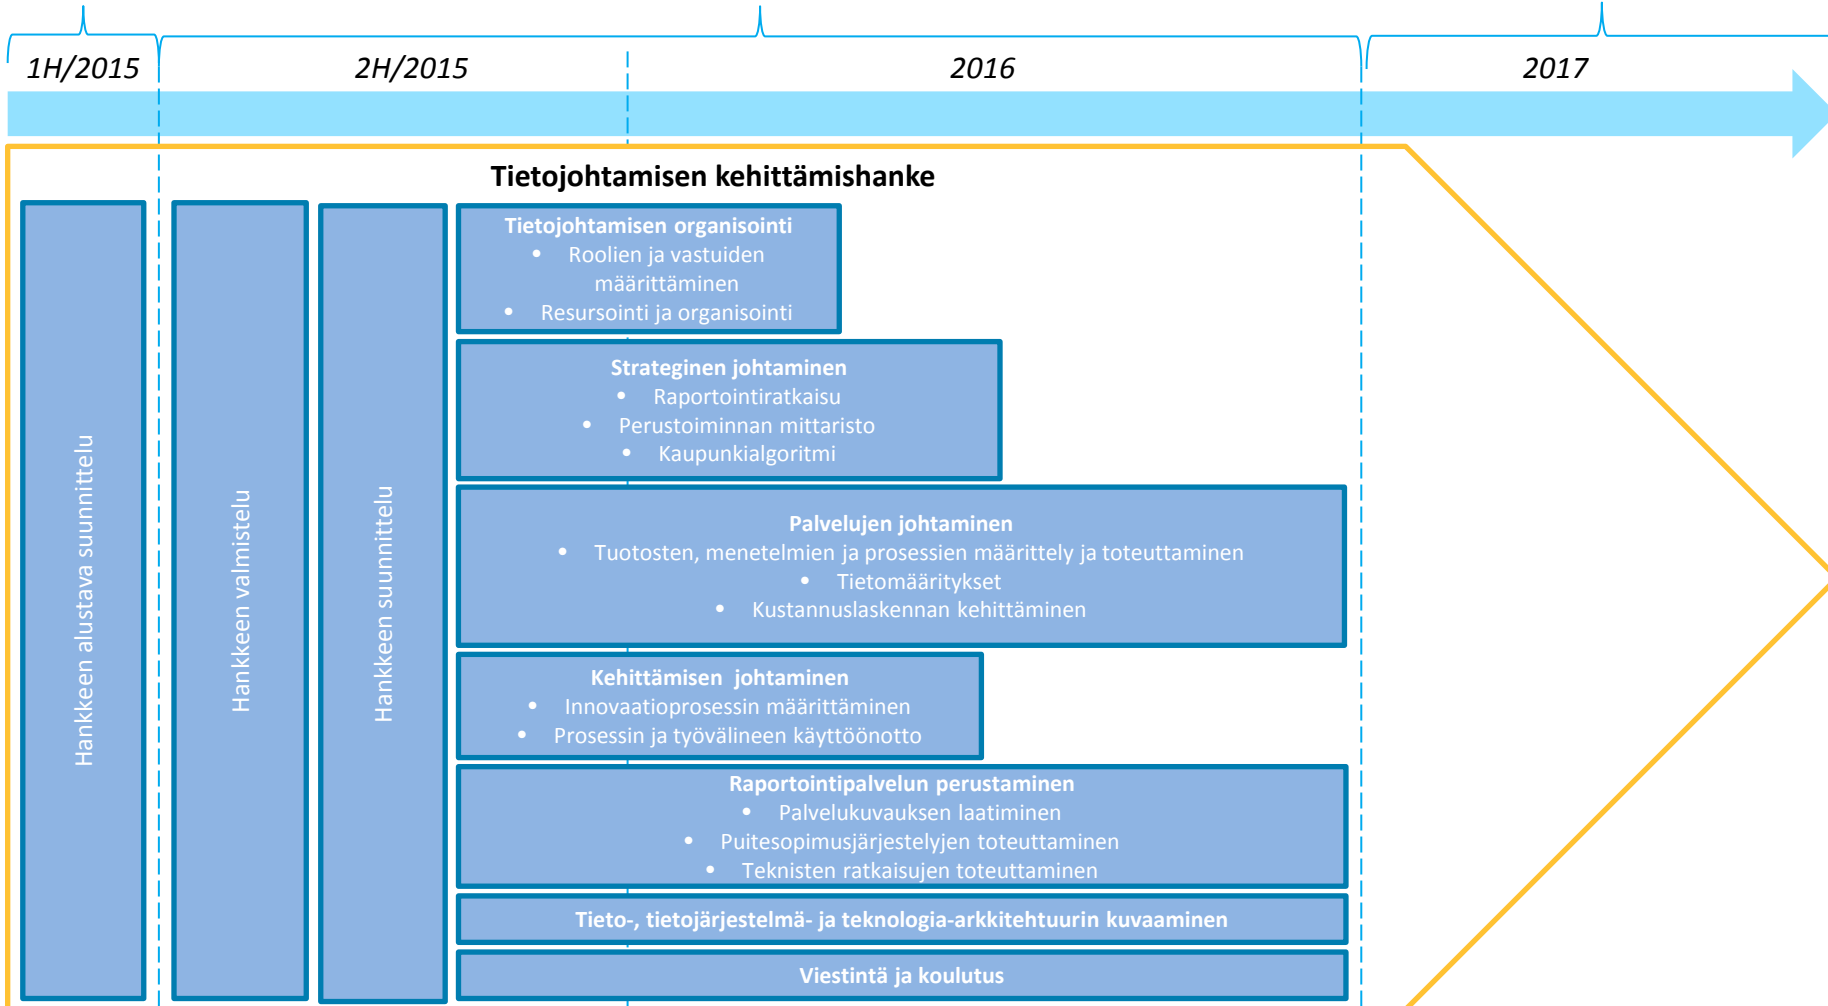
1H/2015

2H/2015

2016

2017

Tietojohtamisen kehittämishanke

Hankkeen alustava suunnittelu

Hankkeen valmistelu

Hankkeen suunnittelu

Tietojohtamisen organisointi
• Roolien ja vastuiden määrittäminen
• Resursointi ja organisointi

Strateginen johtaminen
• Raportointiratkaisu
• Perustoiminnan mittaristo
• Kaupunkialgoritmi

Palvelujen johtaminen
• Tuotosten, menetelmien ja prosessien määrittely ja toteuttaminen
• Tietomääritykset
• Kustannuslaskennan kehittäminen

Kehittämisen johtaminen
• Innovaatioprosessin määrittäminen
• Prosessin ja työvälineen käyttöönotto

Raportointipalvelun perustaminen
• Palvelukuvauksen laatiminen
• Puitesopimusjärjestelyjen toteuttaminen
• Teknisten ratkaisujen toteuttaminen

Tieto-, tietojärjestelmä- ja teknologia-arkkitehtuurin kuvaaminen

Viestintä ja koulutus